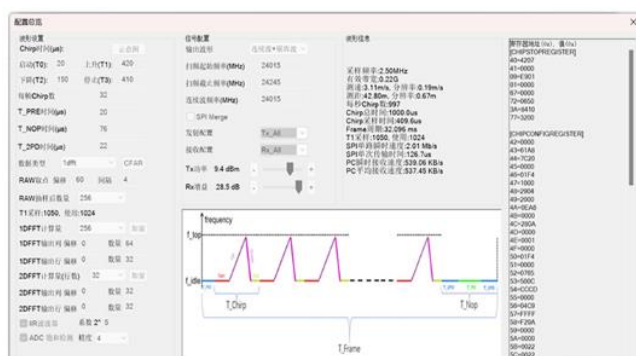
配置信息

波形设置
Chirp时间(μs):
启动(T0): 20 上升(T1): 420
下降(T2): 150 停止(T3): 410
每帧Chirp数 32
T_PRE时间(μs) 20
T_NOP时间(μs) 76
T_2FO时间(μs) 22
数据类型 1dfft CFAR
RAW取点 偏移 60 间隔 4
RAW抽样点数量 256
T1采样:1050, 使用:1024
1DFFT计算量 256
1DFFT输出对 偏移 0 数量 64
1DFFT输出行 偏移 0 数量 32
2DFFT计算量(行数) 32
2DFFT输出行 偏移 0 数量 32
2DFFT输出对 偏移 0 数量 32
□ ADC 精度 4

信号配置
输出波形 连续波+锯齿波
扫频起始频率(MHz) 24015
扫频截止频率(MHz) 24245
连续波频率(MHz) 24015
□ SPI Merge
发射配置 Tx_All
接收配置 Rx_All
Tx功率 9.4 dBm
Rx增益 28.5 dB

波形信息
采样频率:2.50MHz
有效带宽:0.22G
测速:3.11m/s, 分辨率:0.19m/s
测距:42.80m, 分辨率:0.67m
每秒Chirp数:997
Chirp总时间:1000.0us
Chirp采样时间:409.6us
Frame周期:32.096 ms
T1采样:1050, 使用:1024
SPI平均传输速度:2.01 Mb/s
SPI单次传输时间:126.7us
PC瞬时接收速度:539.06 KB/s
PC平均接收速度:537.45 KB/s

frequency
f_top
f_idle
T_Chirp
T_Nop
T_Frame

寄存器地址(hx), 值(hx)
[CHIPSTOPREGISTER]
40=4207
41=0000
09=E901
01=0000
67=0000
72=0650
3A=8410
77=3200
[CHIPCONFIGREGISTER]
40=4207
43=61A8
44=7C20
45=0000
46=01F4
47=1000
48=2904
49=2000
4A=0EA8
4B=0000
4C=290A
4D=0000
4E=0001
4F=0000
50=01F4
51=0000
52=0765
53=5000
54=CCCD
55=0000
56=0419
57=FFFF
58=F20A
59=0000
5A=0000
5B=0922
5C=0922